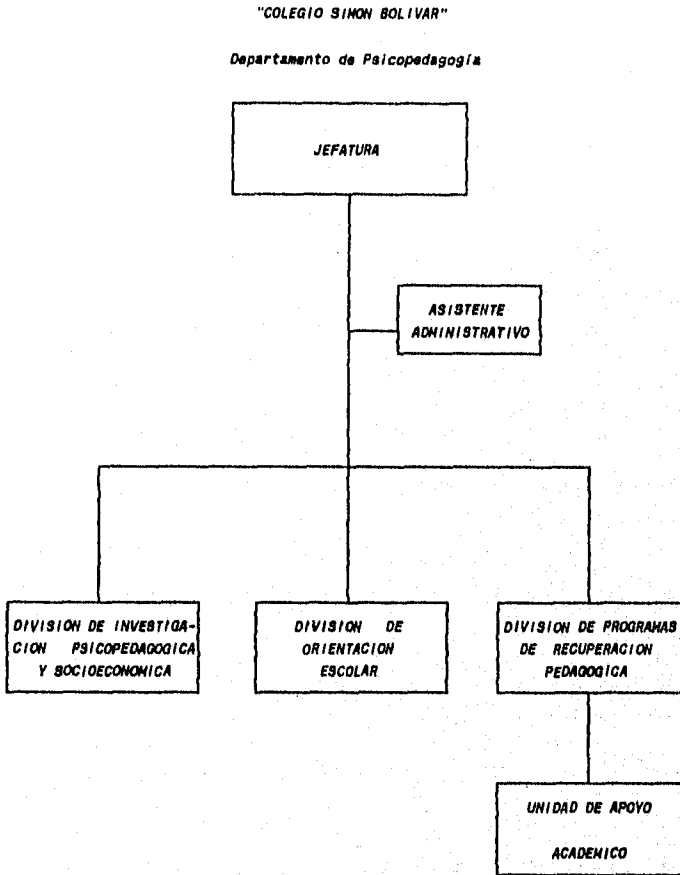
"COLEGIO SIMON BOLIVAR"

Departamento de Psicopedagogía

JEFATURA

ASISTENTE ADMINISTRATIVO

DIVISION DE INVESTIGACION PSICOPEDAGOGICA Y SOCIOECONOMICA

DIVISION DE ORIENTACION ESCOLAR

DIVISION DE PROGRAMAS DE RECUPERACION PEDAGOGICA

UNIDAD DE APOYO ACADEMICO